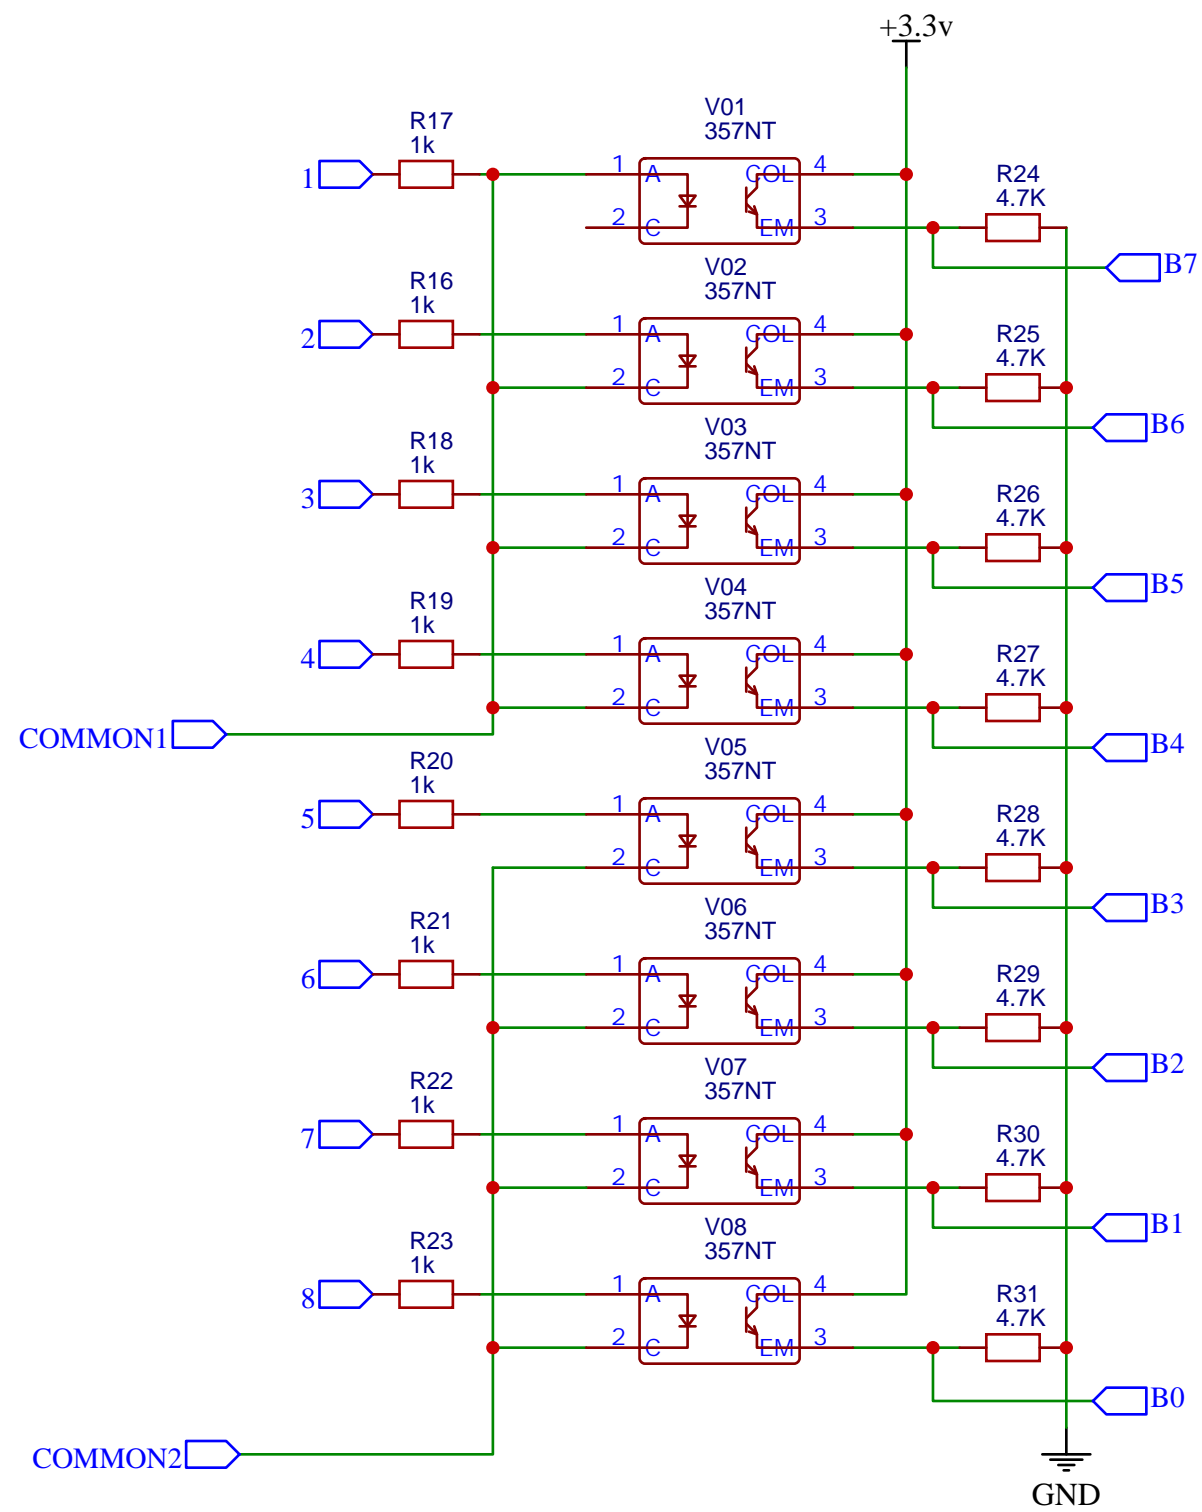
+3.3v

R17
1k
1
V01
357NT
1 A COL 4
2 C EM 3
R24
4.7K
B7

R16
1k
2
V02
357NT
1 A COL 4
2 C EM 3
R25
4.7K
B6

R18
1k
3
V03
357NT
1 A COL 4
2 C EM 3
R26
4.7K
B5

R19
1k
4
V04
357NT
1 A COL 4
2 C EM 3
R27
4.7K
B4

COMMON1

R20
1k
5
V05
357NT
1 A COL 4
2 C EM 3
R28
4.7K
B3

R21
1k
6
V06
357NT
1 A COL 4
2 C EM 3
R29
4.7K
B2

R22
1k
7
V07
357NT
1 A COL 4
2 C EM 3
R30
4.7K
B1

R23
1k
8
V08
357NT
1 A COL 4
2 C EM 3
R31
4.7K
B0

COMMON2

GND